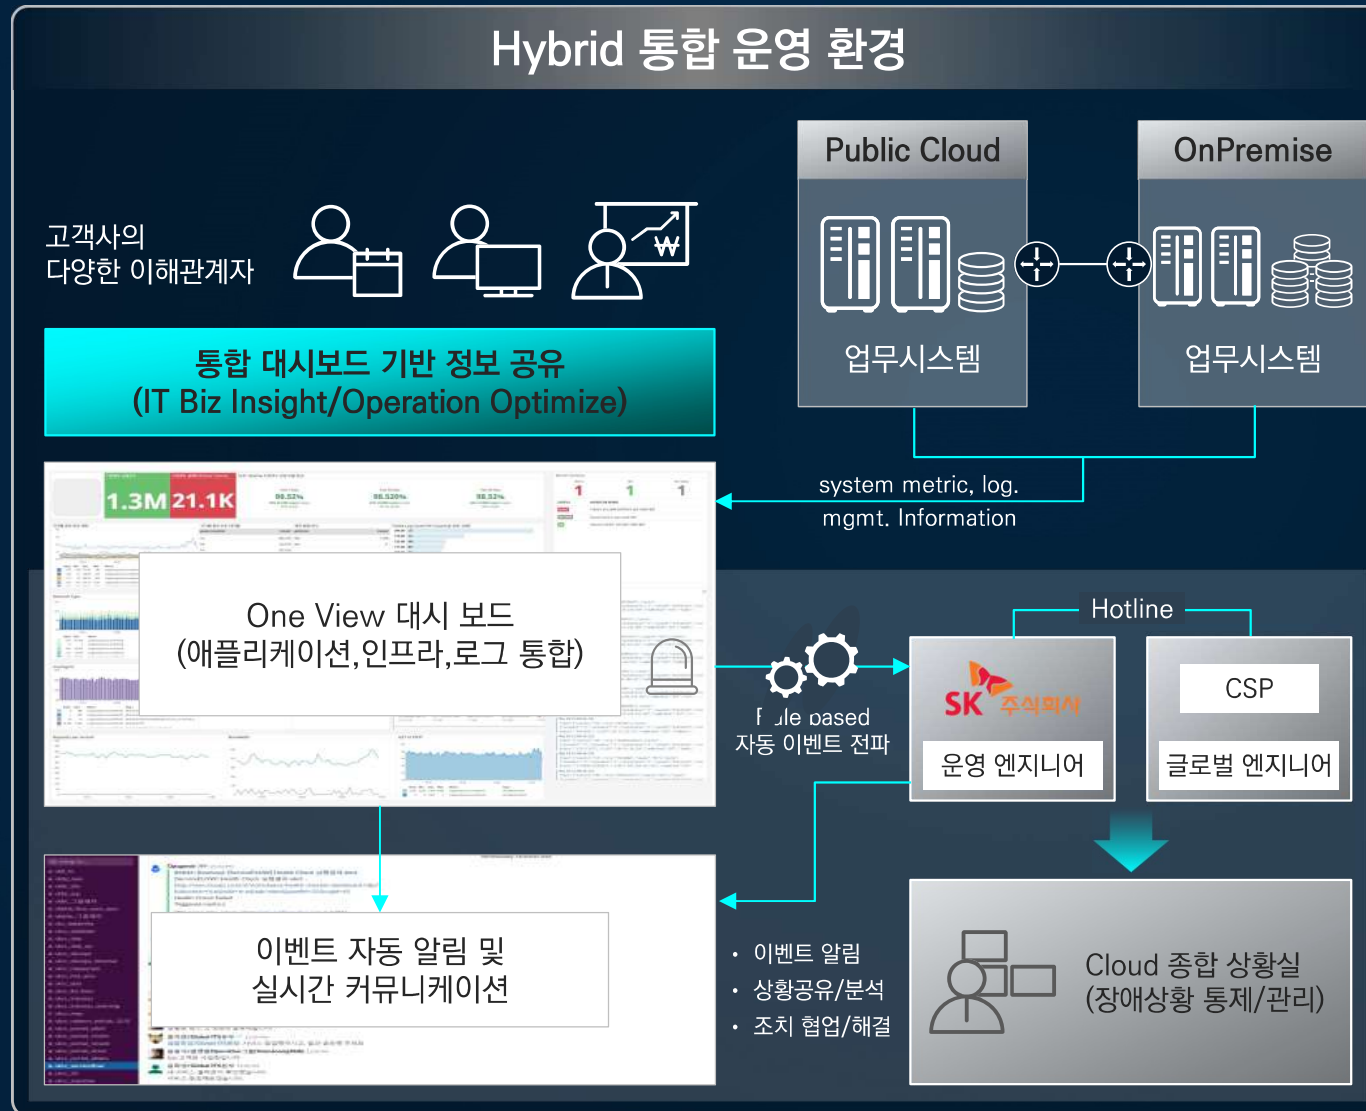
Hybrid 통합 운영 환경

Public Cloud

업무시스템

OnPremise

업무시스템

고객사의
다양한 이해관계자

₩

통합 대시보드 기반 정보 공유
(IT Biz Insight/Operation Optimize)

1.3M 21.1K

system metric, log.
mgmt. Information

One View 대시 보드
(애플리케이션,인프라,로그 통합)

Hotline

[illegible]ule based
자동 이벤트 전파

SK 주식회사

운영 엔지니어

CSP

글로벌 엔지니어

이벤트 자동 알림 및
실시간 커뮤니케이션

• 이벤트 알림
• 상황공유/분석
• 조치 협업/해결

Cloud 종합 상황실
(장애상황 통제/관리)